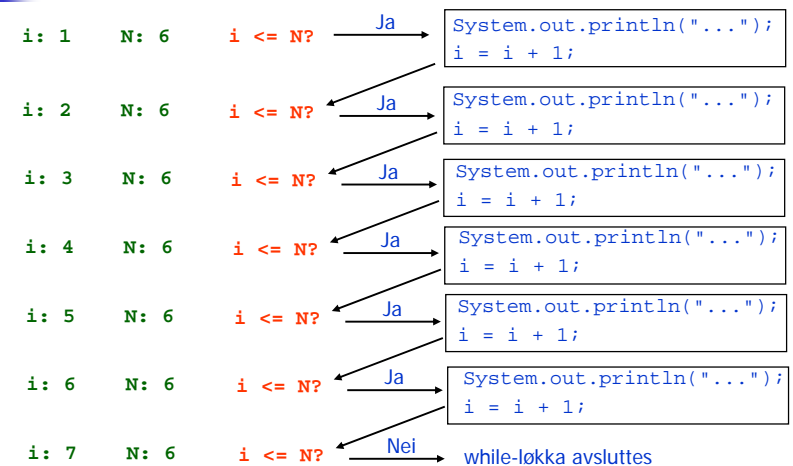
i: 1 N: 6 i <= N? Ja
System.out.println("...");
i = i + 1;

i: 2 N: 6 i <= N? Ja
System.out.println("...");
i = i + 1;

i: 3 N: 6 i <= N? Ja
System.out.println("...");
i = i + 1;

i: 4 N: 6 i <= N? Ja
System.out.println("...");
i = i + 1;

i: 5 N: 6 i <= N? Ja
System.out.println("...");
i = i + 1;

i: 6 N: 6 i <= N? Ja
System.out.println("...");
i = i + 1;

i: 7 N: 6 i <= N? Nei while-løkka avsluttes